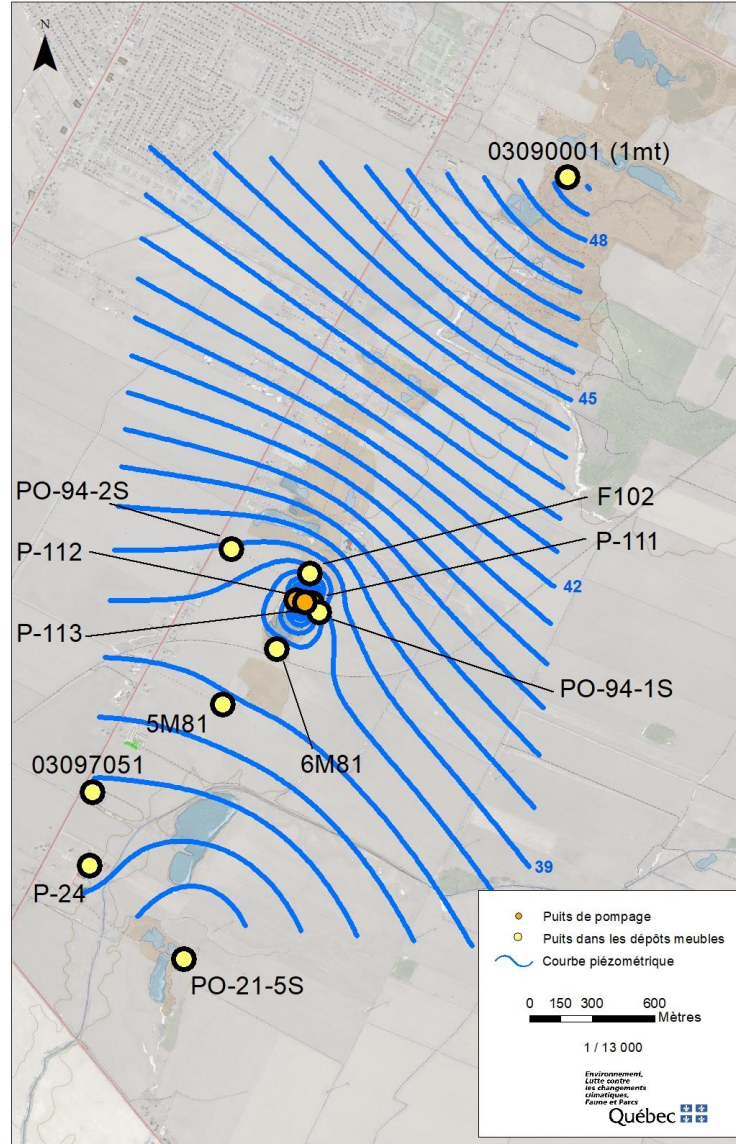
N

03090001 (1mt)

48

45

PO-94-2S

F102

P-112

P-111

42

P-113

PO-94-1S

5M81

6M81

03097051

39

P-24

PO-21-5S

Puits de pompage

Puits dans les dépôts meubles

Courbe piézométrique

0 150 300 600 Mètres

1 / 13 000

Environnement, Lutte contre les changements climatiques, Faune et Parcs

Québec